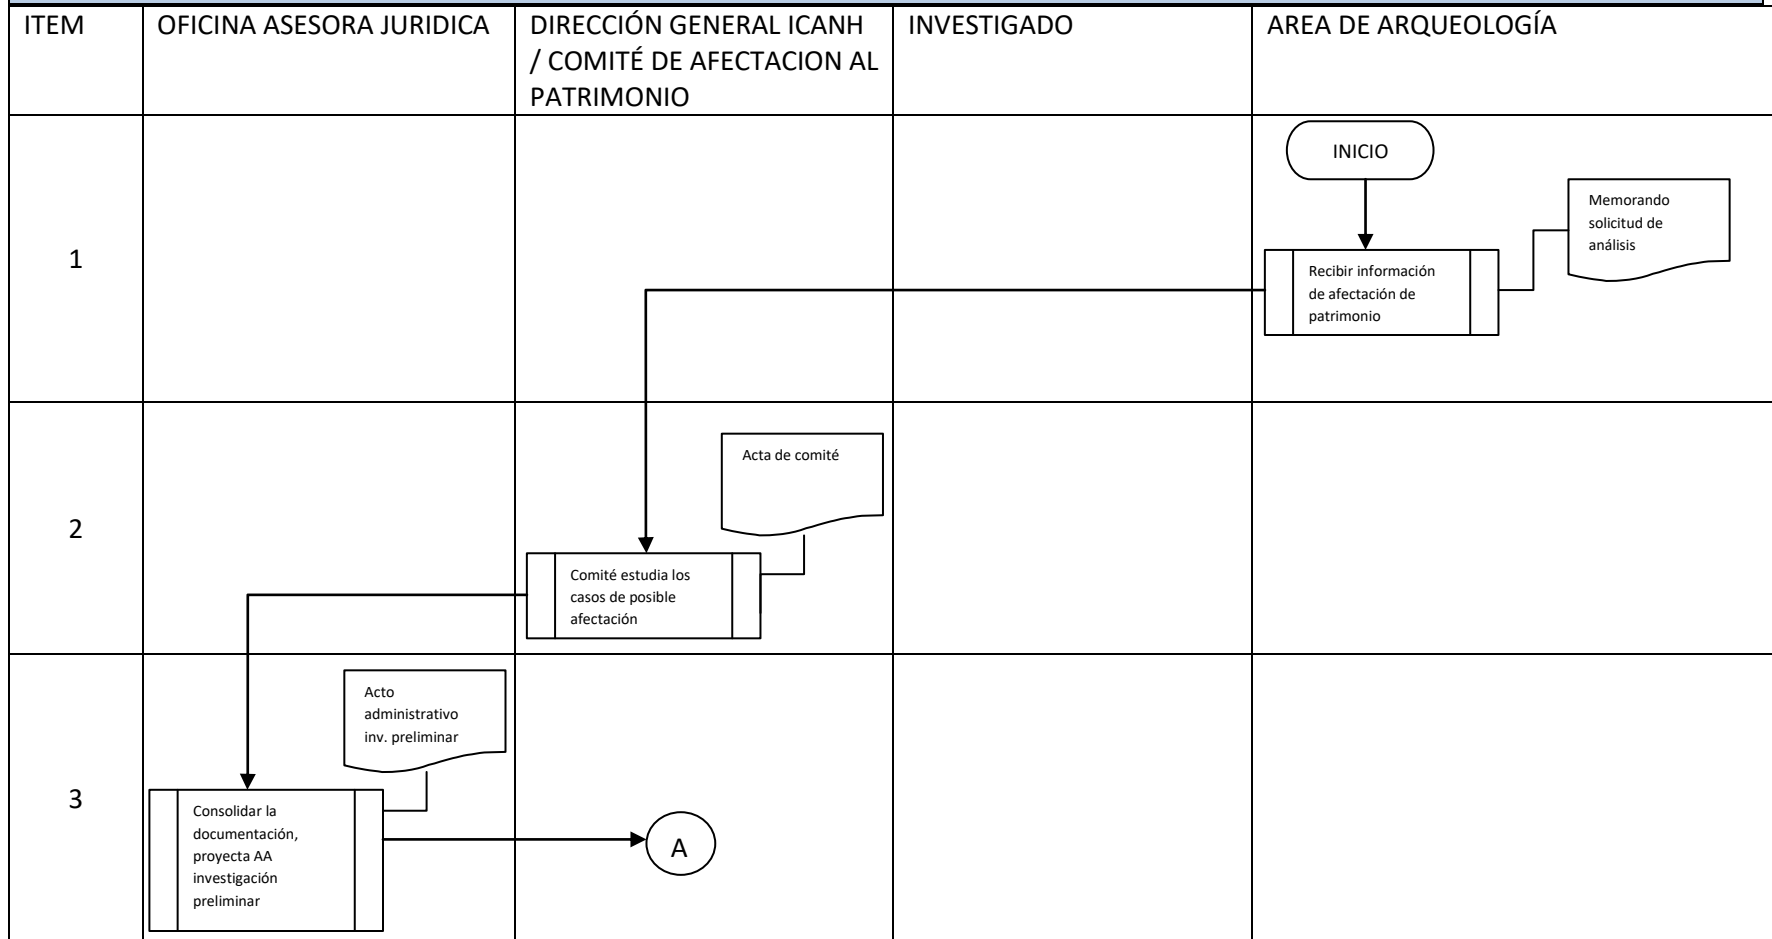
| ITEM | OFICINA ASESORA JURIDICA | DIRECCIÓN GENERAL ICANH / COMITÉ DE AFECTACION AL PATRIMONIO | INVESTIGADO | AREA DE ARQUEOLOGÍA |
|---|---|---|---|---|
| 1 | | | | INICIO<br>Recibir información de afectación de patrimonio<br>Memorando solicitud de análisis |
| 2 | | Acta de comité<br>Comité estudia los casos de posible afectación | | |
| 3 | Acto administrativo inv. preliminar<br>Consolidar la documentación, proyecta AA investigación preliminar | A | | |